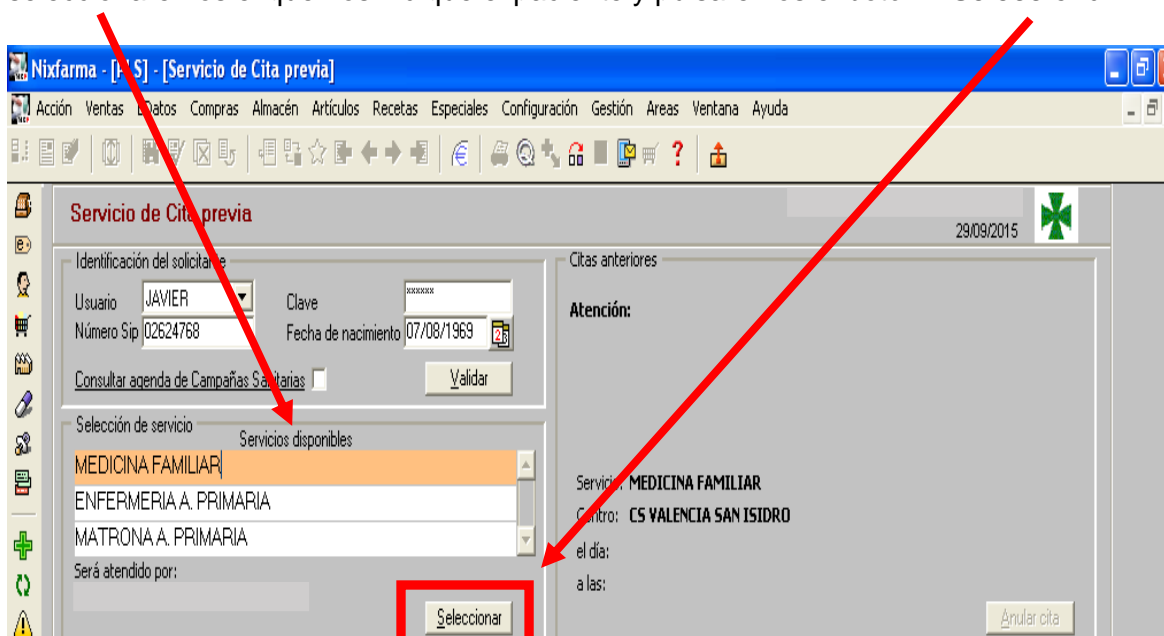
Nixfarma - [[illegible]S] - [Servicio de Cita previa]

Acción Ventas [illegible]Datos Compras Almacén Artículos Recetas Especiales Configuración Gestión Areas Ventana Ayuda

Servicio de Cita previa

29/09/2015

Identificación del solicitante

Usuario JAVIER

Clave ******

Número Sip 02624768

Fecha de nacimiento 07/08/1969

Consultar agenda de Campañas Sanitarias

Validar

Selección de servicio

Servicios disponibles

MEDICINA FAMILIAR

ENFERMERIA A. PRIMARIA

MATRONA A. PRIMARIA

Será atendido por:

Seleccionar

Citas anteriores

Atención:

Servicio: MEDICINA FAMILIAR

Centro: CS VALENCIA SAN ISIDRO

el día:

a las:

Anular cita